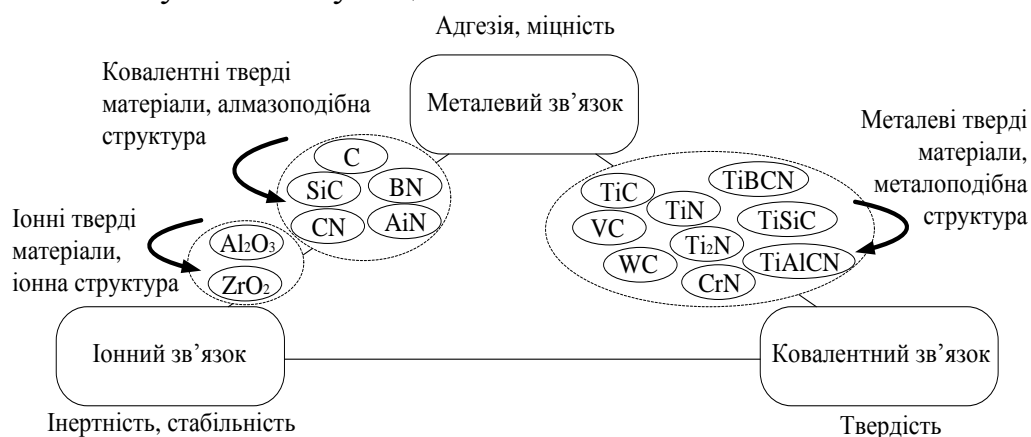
Адгезія, міцність

Металевий зв'язок

Ковалентні тверді матеріали, алмазоподібна структура

C

SiC

BN

CN

AiN

Іонні тверді матеріали, іонна структура

$Al_2O_3$

$ZrO_2$

Металеві тверді матеріали, металоподібна структура

TiC

TiBCN

VC

TiN

TiSiC

$Ti_2N$

WC

TiAlCN

CrN

Іонний зв'язок

Ковалентний зв'язок

Інертність, стабільність

Твердість